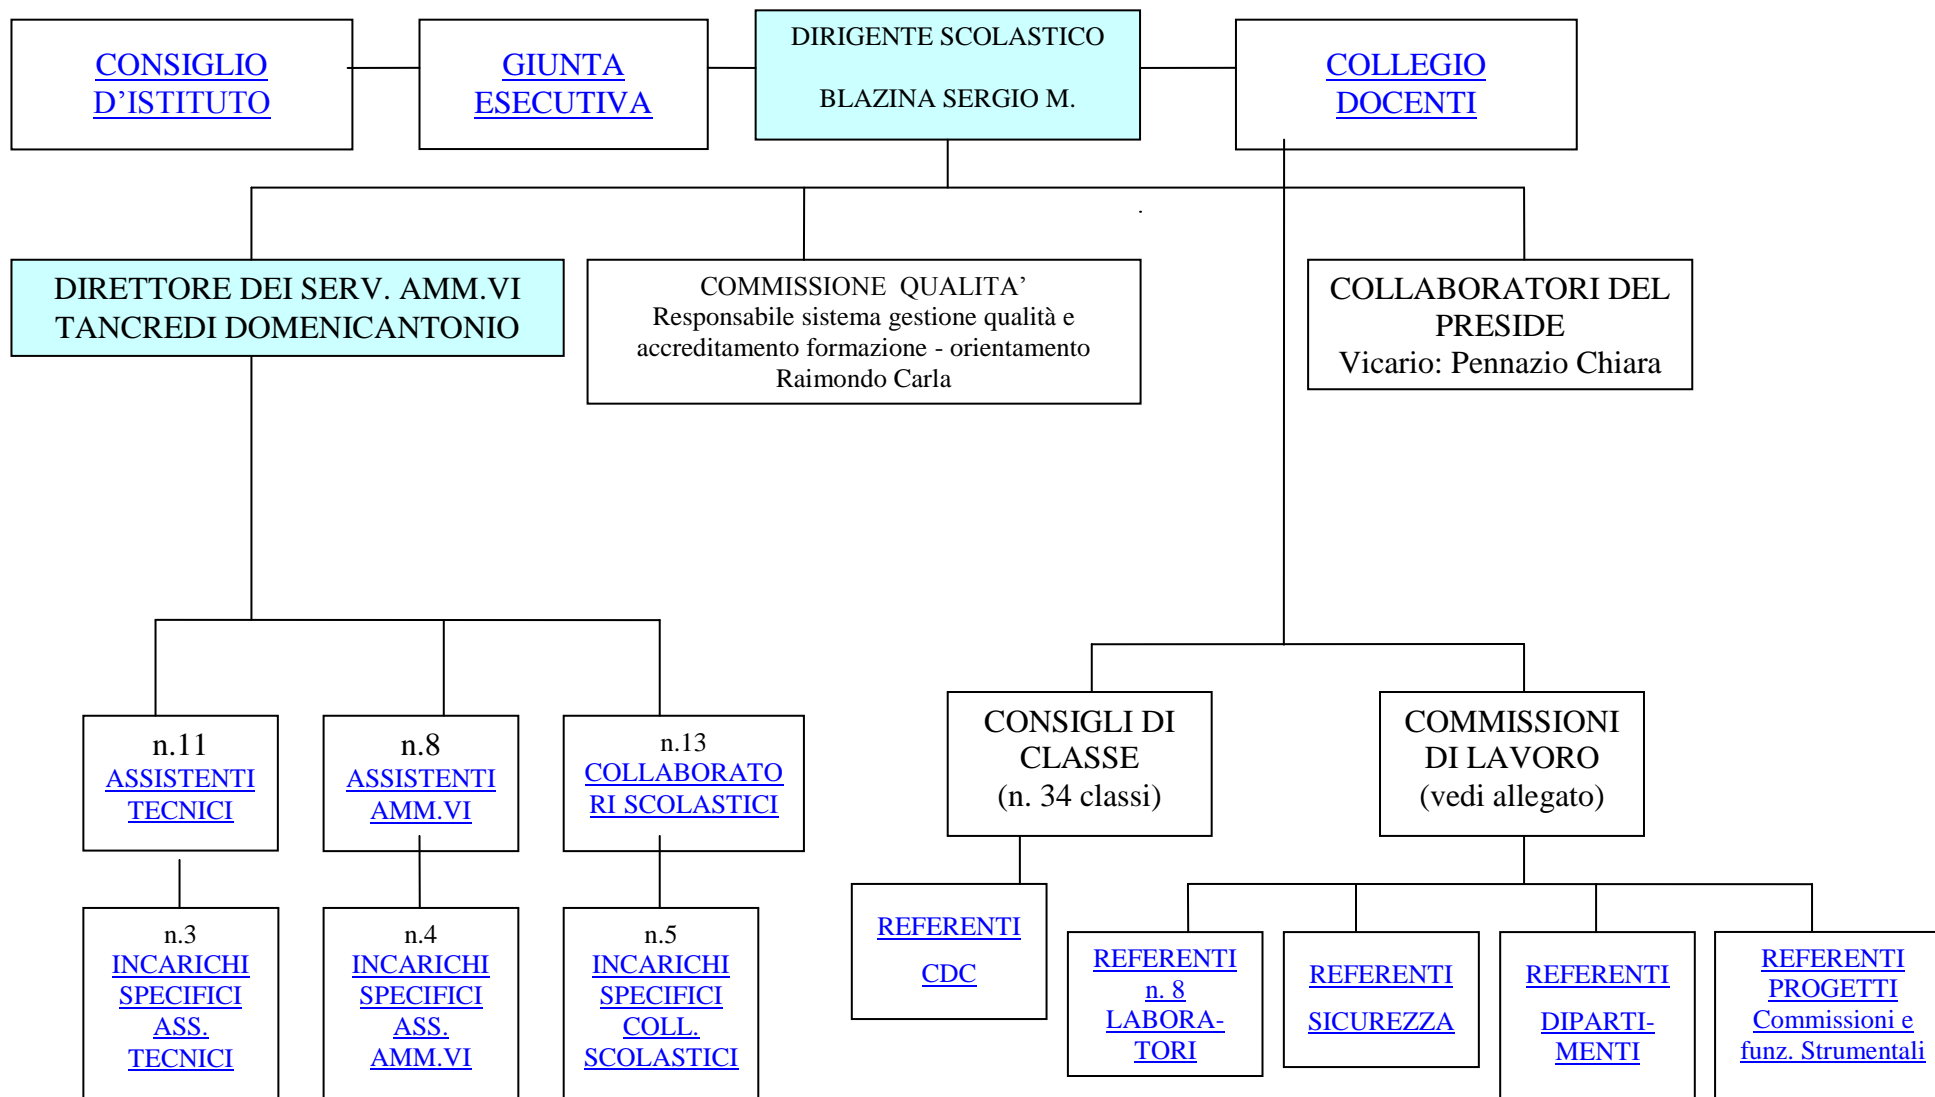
CONSIGLIO D'ISTITUTO

GIUNTA ESECUTIVA

DIRIGENTE SCOLASTICO

BLAZINA SERGIO M.

COLLEGIO DOCENTI

DIRETTORE DEI SERV. AMM.VI TANCREDI DOMENICANTONIO

COMMISSIONE QUALITA'
Responsabile sistema gestione qualità e accreditamento formazione - orientamento
Raimondo Carla

COLLABORATORI DEL PRESIDE
Vicario: Pennazio Chiara

n.11 ASSISTENTI TECNICI

n.8 ASSISTENTI AMM.VI

n.13 COLLABORATORI SCOLASTICI

CONSIGLI DI CLASSE
(n. 34 classi)

COMMISSIONI DI LAVORO
(vedi allegato)

n.3 INCARICHI SPECIFICI ASS. TECNICI

n.4 INCARICHI SPECIFICI ASS. AMM.VI

n.5 INCARICHI SPECIFICI COLL. SCOLASTICI

REFERENTI

CDC

REFERENTI n. 8 LABORATORI

REFERENTI

SICUREZZA

REFERENTI

DIPARTIMENTI

REFERENTI PROGETTI Commissioni e funz. Strumentali